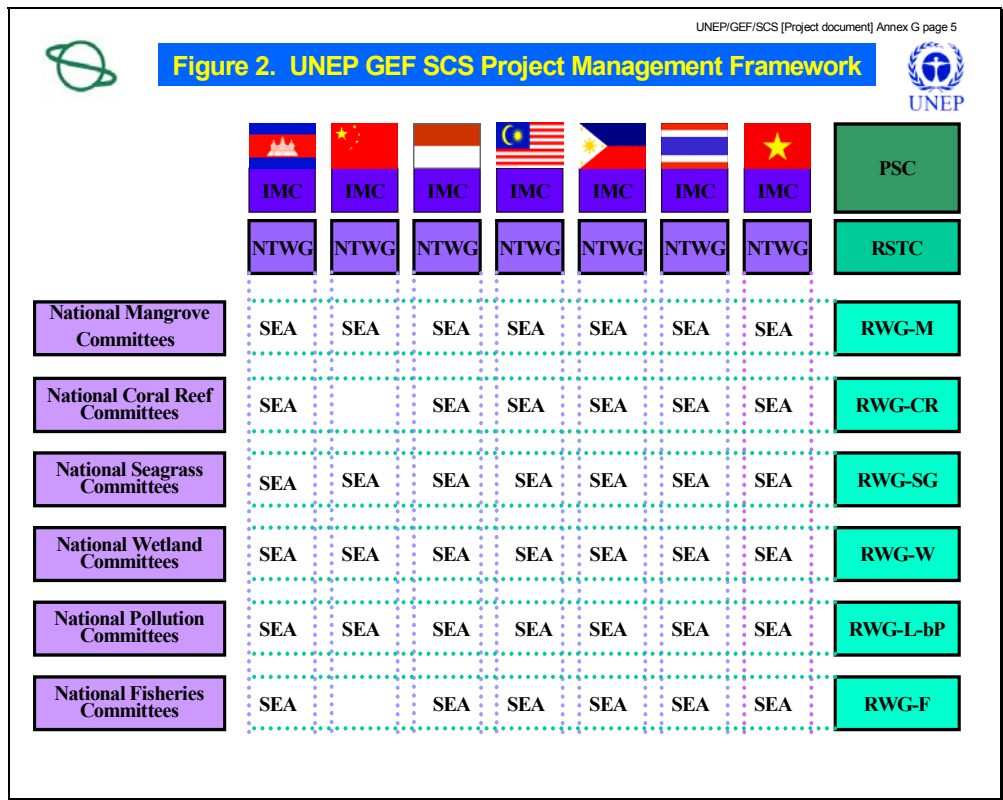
UNEP/GEF/SCS [Project document] Annex G page 5

Figure 2. UNEP GEF SCS Project Management Framework

UNEP

| | IMC | IMC | IMC | IMC | IMC | IMC | IMC | PSC |
|---|---|---|---|---|---|---|---|---|
| | NTWG | NTWG | NTWG | NTWG | NTWG | NTWG | NTWG | RSTC |
| National Mangrove Committees | SEA | SEA | SEA | SEA | SEA | SEA | SEA | RWG-M |
| National Coral Reef Committees | SEA | | SEA | SEA | SEA | SEA | SEA | RWG-CR |
| National Seagrass Committees | SEA | SEA | SEA | SEA | SEA | SEA | SEA | RWG-SG |
| National Wetland Committees | SEA | SEA | SEA | SEA | SEA | SEA | SEA | RWG-W |
| National Pollution Committees | SEA | SEA | SEA | SEA | SEA | SEA | SEA | RWG-L-bP |
| National Fisheries Committees | SEA | | SEA | SEA | SEA | SEA | SEA | RWG-F |